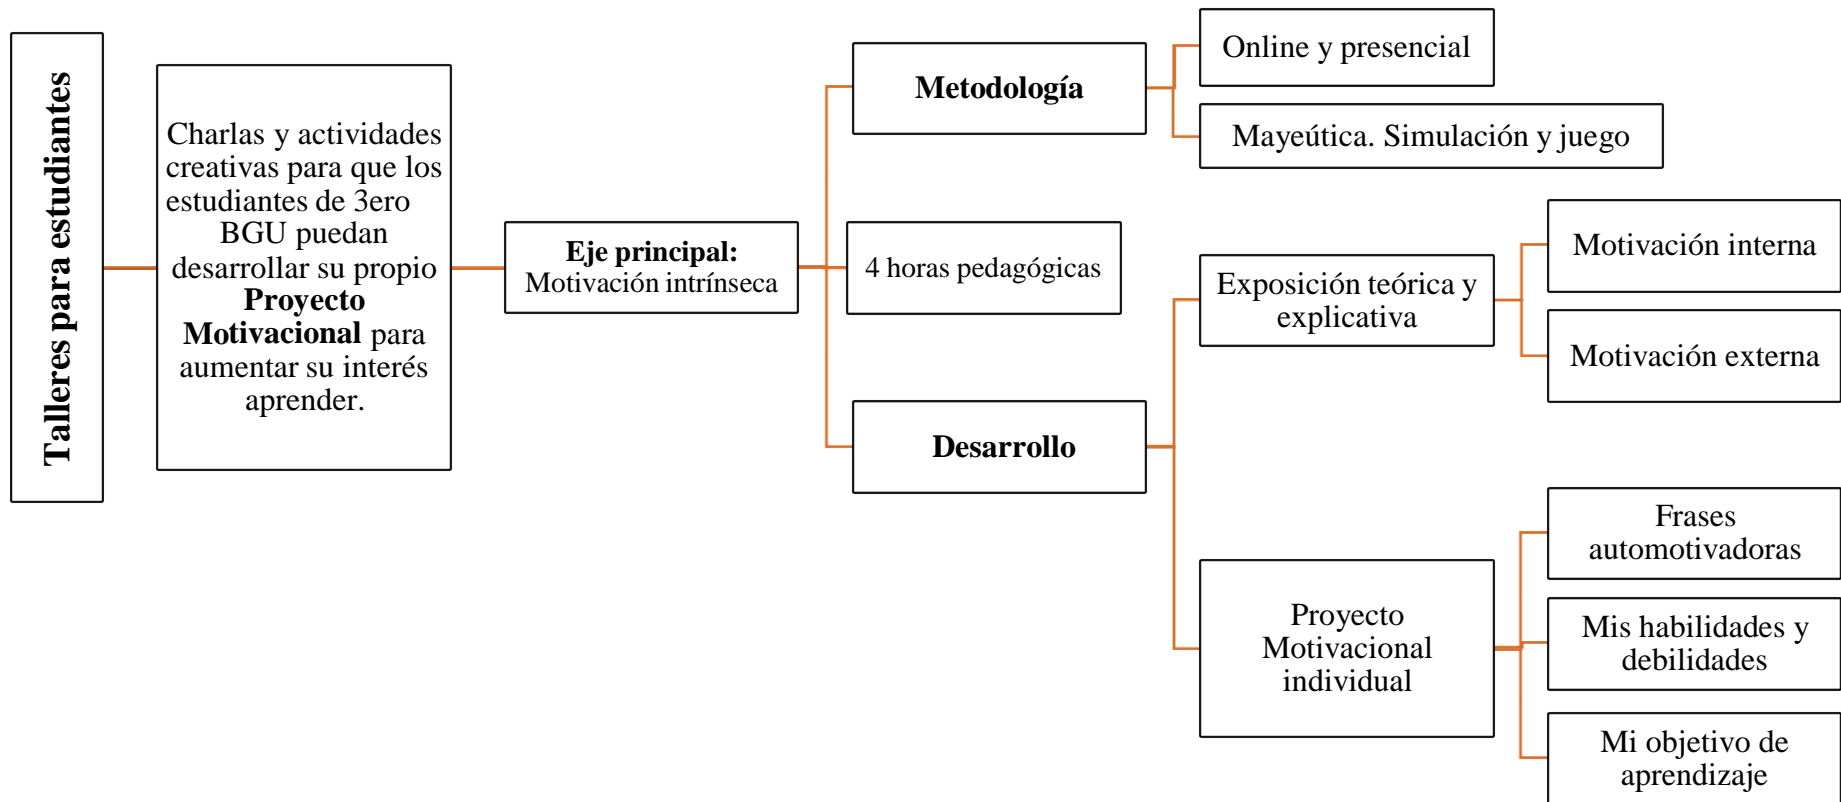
Talleres para estudiantes

Charlas y actividades creativas para que los estudiantes de 3ero BGU puedan desarrollar su propio **Proyecto Motivacional** para aumentar su interés aprender.

**Eje principal:** Motivación intrínseca

**Metodología**

Online y presencial

Mayeútica. Simulación y juego

4 horas pedagógicas

**Desarrollo**

Exposición teórica y explicativa

Motivación interna

Motivación externa

Proyecto Motivacional individual

Frases automotivadoras

Mis habilidades y debilidades

Mi objetivo de aprendizaje